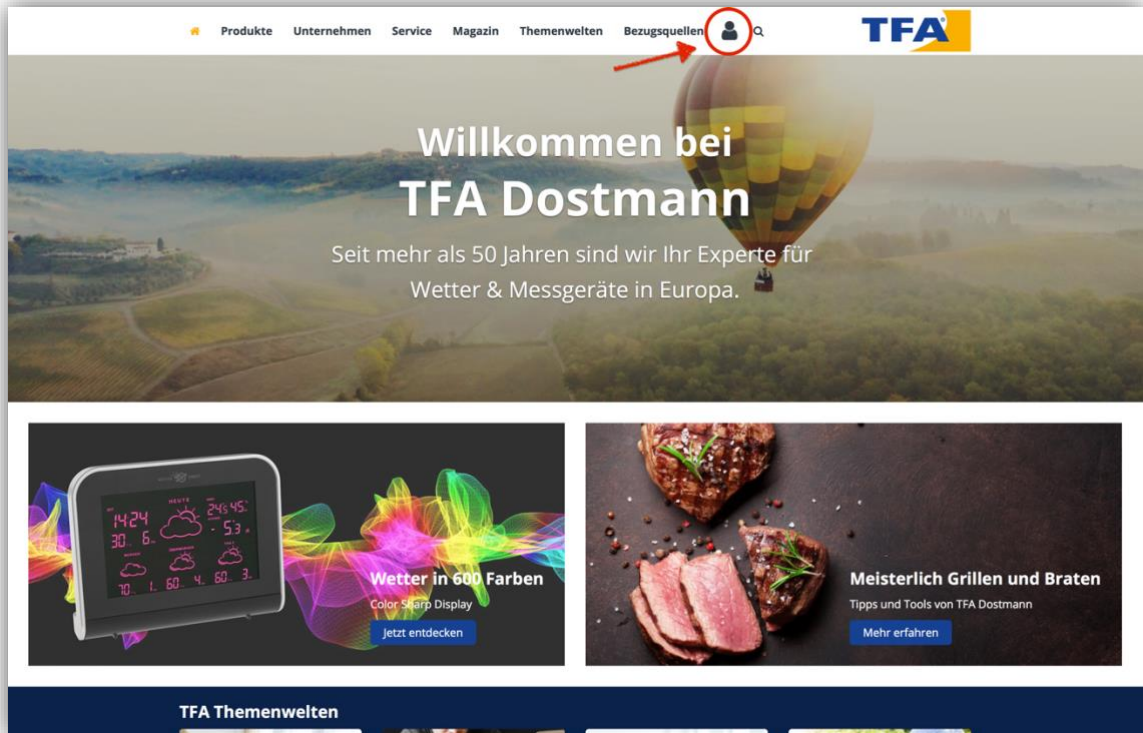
Produkte Unternehmen Service Magazin Themenwelten Bezugsquellen

TFA

Willkommen bei TFA Dostmann

Seit mehr als 50 Jahren sind wir Ihr Experte für Wetter & Messgeräte in Europa.

HEUTE

14:24 30. 6.

24:45 -5.3

10. 1. 60. 4. 60. 3.

Wetter in 600 Farben

Color Sharp Display

Jetzt entdecken

Meisterlich Grillen und Braten

Tipps und Tools von TFA Dostmann

Mehr erfahren

TFA Themenwelten